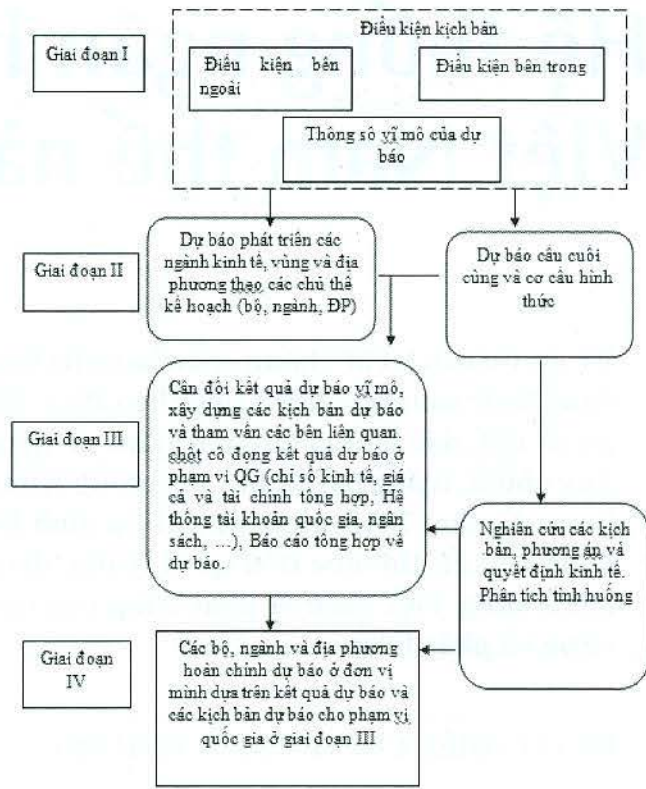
Giai đoạn I

Điều kiện kịch bản

Điều kiện bên ngoài

Điều kiện bên trong

Thông số vỹ mô của dự báo

Giai đoạn II

Dự báo phát triển các ngành kinh tế, vùng và địa phương theo các chủ thể kế hoạch (bộ, ngành, ĐP)

Dự báo cầu cuối cùng và cơ cấu hình thức

Giai đoạn III

Cân đối kết quả dự báo vỹ mô, xây dựng các kịch bản dự báo và tham vấn các bên liên quan. chốt cô đọng kết quả dự báo ở phạm vi QG (chỉ số kinh tế, giá cả và tài chính tổng hợp, Hệ thống tài khoản quốc gia, ngân sách, ...), Báo cáo tổng hợp về dự báo.

Nghiên cứu các kịch bản, phương án và quyết định kinh tế. Phân tích tình huống

Giai đoạn IV

Các bộ, ngành và địa phương hoàn chỉnh dự báo ở đơn vị mình dựa trên kết quả dự báo và các kịch bản dự báo cho phạm vi quốc gia ở giai đoạn III